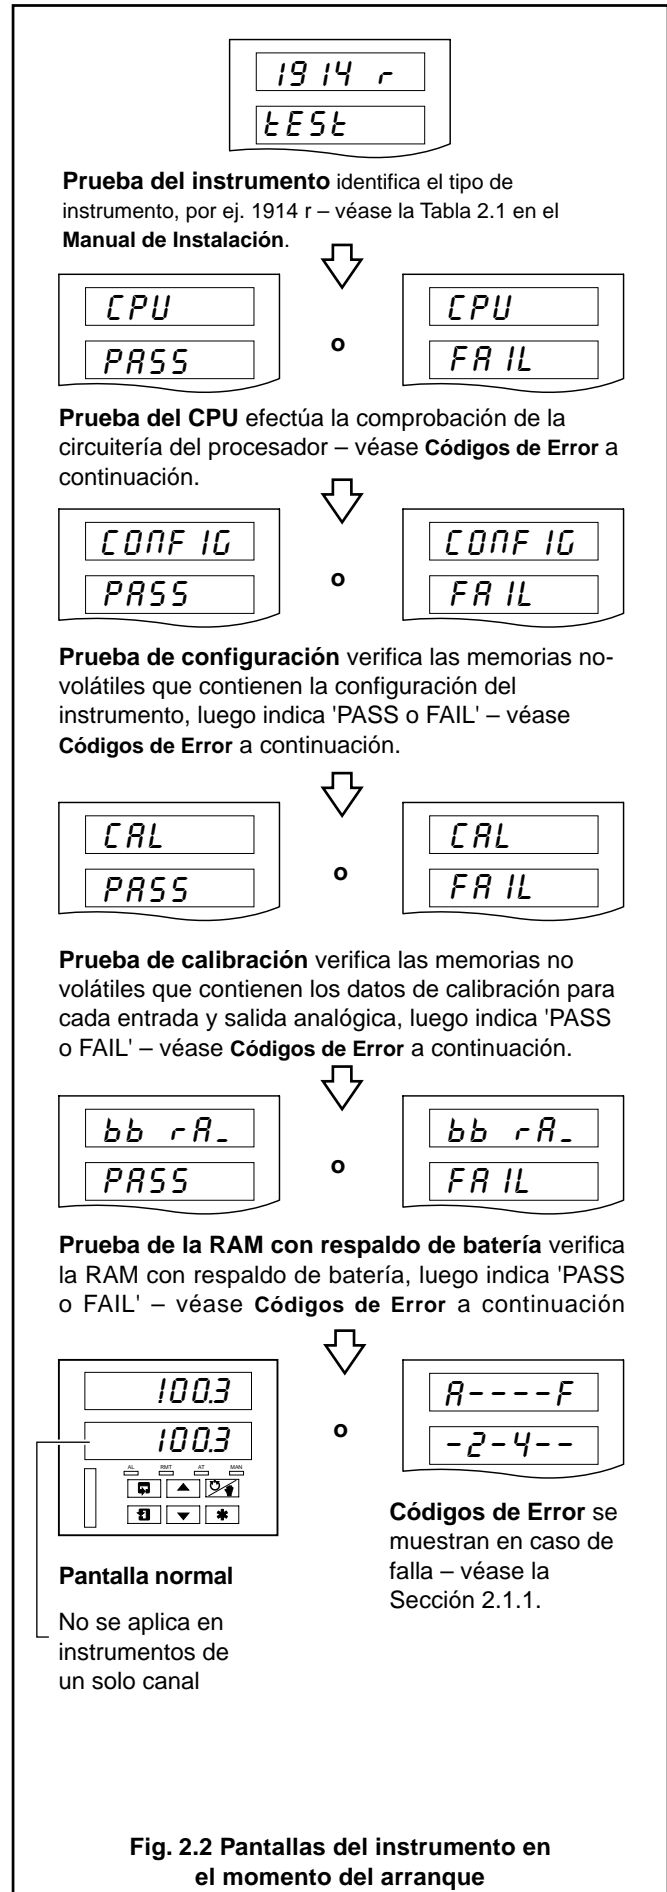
1914 r
tESt

**Prueba del instrumento** identifica el tipo de instrumento, por ej. 1914 r – véase la Tabla 2.1 en el **Manual de Instalación**.

CPU
PASS

o

CPU
FAIL

**Prueba del CPU** efectúa la comprobación de la circuitería del procesador – véase **Códigos de Error** a continuación.

CONF IG
PASS

o

CONF IG
FAIL

**Prueba de configuración** verifica las memorias no-volátiles que contienen la configuración del instrumento, luego indica 'PASS o FAIL' – véase **Códigos de Error** a continuación.

CAL
PASS

o

CAL
FAIL

**Prueba de calibración** verifica las memorias no volátiles que contienen los datos de calibración para cada entrada y salida analógica, luego indica 'PASS o FAIL' – véase **Códigos de Error** a continuación.

bb rA_
PASS

o

bb rA_
FAIL

**Prueba de la RAM con respaldo de batería** verifica la RAM con respaldo de batería, luego indica 'PASS o FAIL' – véase **Códigos de Error** a continuación

100.3
100.3
AL RMT AT MAN

o

A----F
-2-4--

**Pantalla normal**

No se aplica en instrumentos de un solo canal

**Códigos de Error** se muestran en caso de falla – véase la Sección 2.1.1.

**Fig. 2.2 Pantallas del instrumento en el momento del arranque**